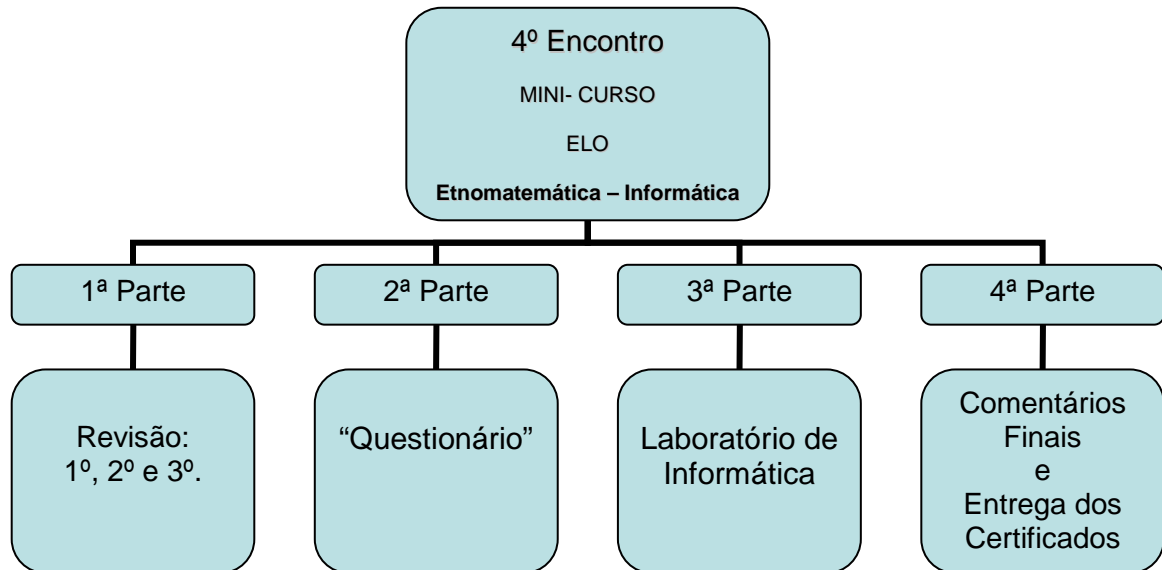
4º Encontro

MINI- CURSO

ELO

Etnomatemática – Informática

1ª Parte

2ª Parte

3ª Parte

4ª Parte

Revisão: 1º, 2º e 3º.

“Questionário”

Laboratório de Informática

Comentários Finais e Entrega dos Certificados